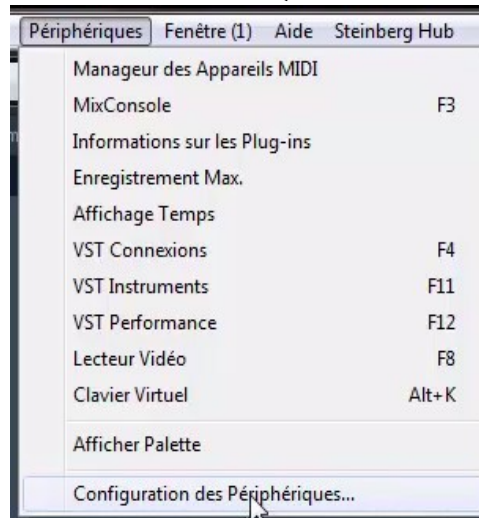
Périphériques Fenêtre (1) Aide Steinberg Hub

Manageur des Appareils MIDI
MixConsole F3
Informations sur les Plug-ins
Enregistrement Max.
Affichage Temps
VST Connexions F4
VST Instruments F11
VST Performance F12
Lecteur Vidéo F8
Clavier Virtuel Alt+K
Afficher Palette
Configuration des Périphériques...